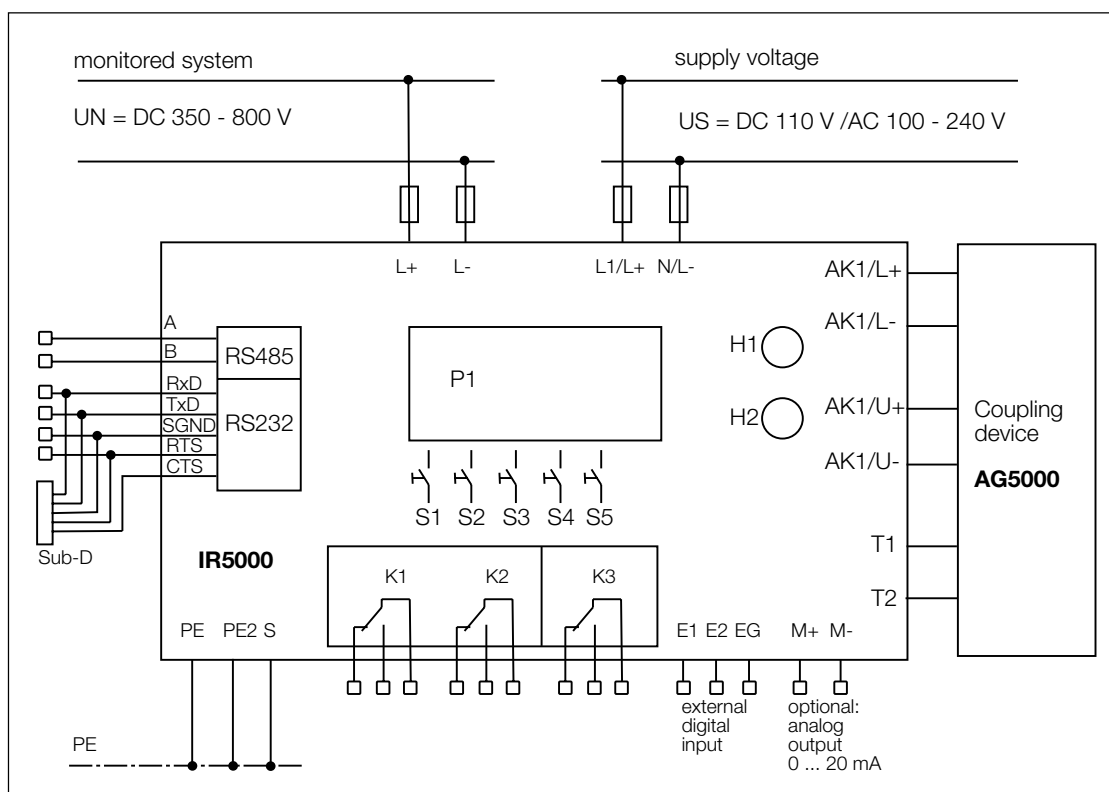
monitored system

UN = DC 350 - 800 V

supply voltage

US = DC 110 V /AC 100 - 240 V

L+ L- L1/L+ N/L-

AK1/L+

AK1/L-

AK1/U+

AK1/U-

Coupling device

AG5000

T1

T2

A
B
RxD
TxD
SGND
RTS
CTS

RS485

RS232

Sub-D

P1

H1

H2

S1 S2 S3 S4 S5

IR5000

K1 K2 K3

PE PE2 S

E1 E2 EG

M+ M-

external digital input

optional: analog output 0 ... 20 mA

PE